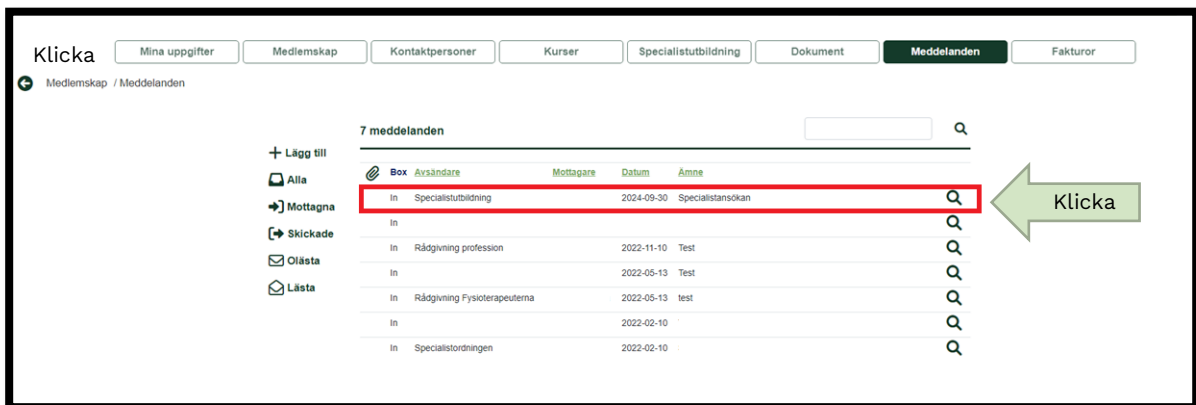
Klicka

Mina uppgifter | Medlemskap | Kontaktpersoner | Kurser | Specialistutbildning | Dokument | Meddelanden | Fakturor

Medlemskap / Meddelanden

7 meddelanden

+ Lägg till
Alla
Mottagna
Skickade
Olästa
Lästa

| | Box | Avsändare | Mottagare | Datum | Ämne |
|---|---|---|---|---|---|
| | In | Specialistutbildning | | 2024-09-30 | Specialistansökan |
| | In | | | | |
| | In | Rådgivning profession | | 2022-11-10 | Test |
| | In | | | 2022-05-13 | Test |
| | In | Rådgivning Fysioterapeuterna | | 2022-05-13 | test |
| | In | | | 2022-02-10 | |
| | In | Specialistordningen | | 2022-02-10 | |

Klicka